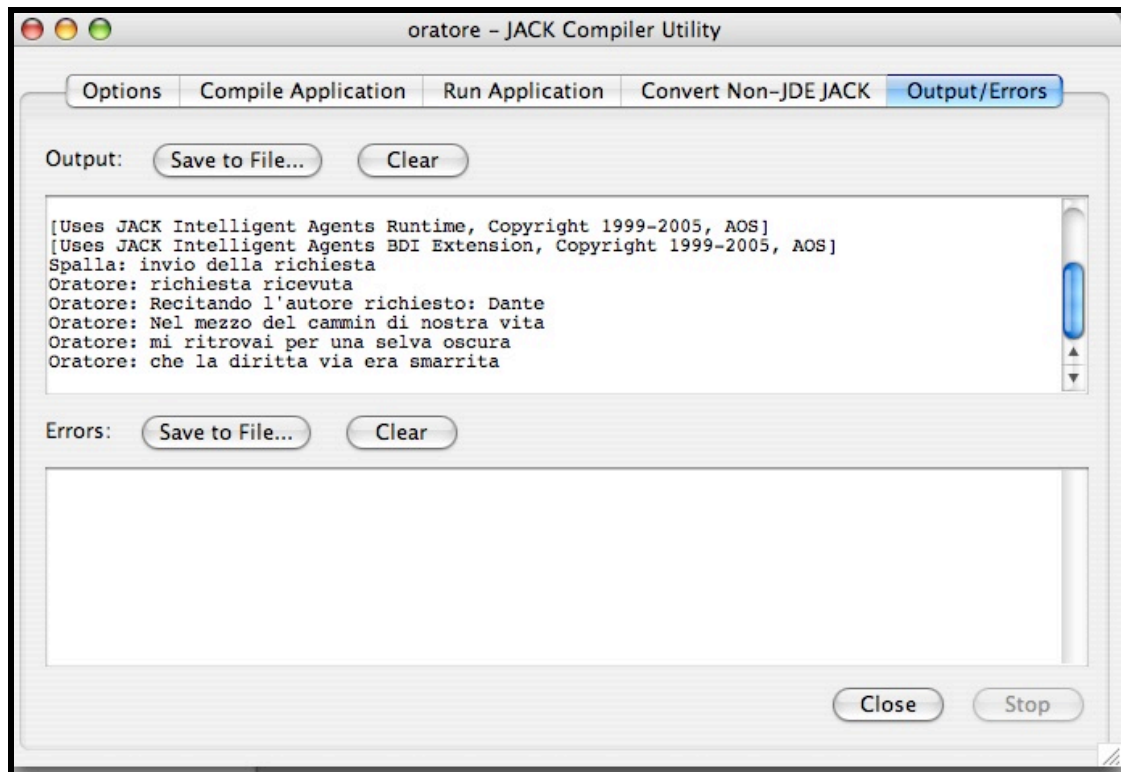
oratore – JACK Compiler Utility

Options | Compile Application | Run Application | Convert Non-JDE JACK | Output/Errors

Output: Save to File... Clear

[Uses JACK Intelligent Agents Runtime, Copyright 1999-2005, AOS]
[Uses JACK Intelligent Agents BDI Extension, Copyright 1999-2005, AOS]
Spalla: invio della richiesta
Oratore: richiesta ricevuta
Oratore: Recitando l'autore richiesto: Dante
Oratore: Nel mezzo del cammin di nostra vita
Oratore: mi ritrovai per una selva oscura
Oratore: che la diritta via era smarrita

Errors: Save to File... Clear

Close Stop